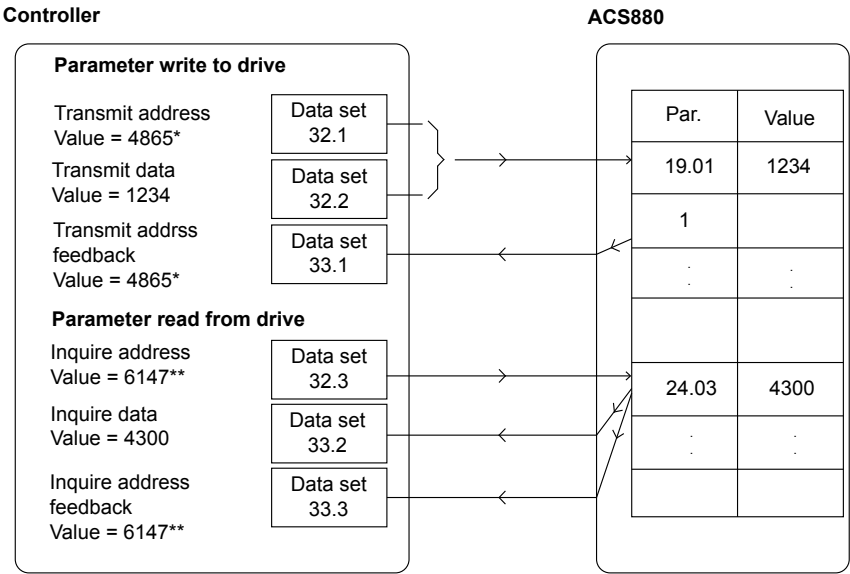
Controller

ACS880

Parameter write to drive

Transmit address
Value = 4865*

Data set
32.1

Transmit data
Value = 1234

Data set
32.2

Transmit addrss feedback
Value = 4865*

Data set
33.1

Parameter read from drive

Inquire address
Value = 6147**

Data set
32.3

Inquire data
Value = 4300

Data set
33.2

Inquire address feedback
Value = 6147**

Data set
33.3

| Par. | Value |
|---|---|
| 19.01 | 1234 |
| 1 | |
| . | . |
| | |
| 24.03 | 4300 |
| . | . |
| | |